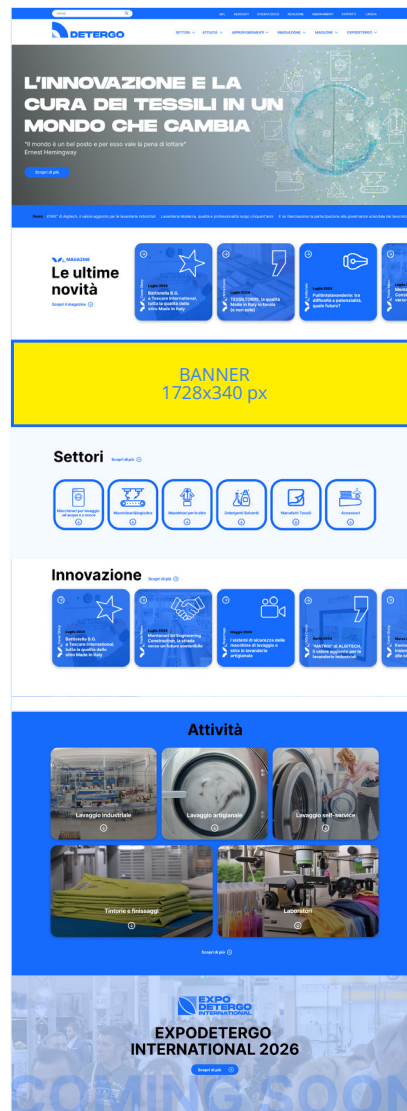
cerca

AIC ASSOCIATI EVENTI E SEDI REDAZIONE ABBONAMENTI CONTATTI LINGUA

DETERGO

SETTORI ATTIVITÀ APPROFONDIMENTI INNOVAZIONE MAGAZINE EXPODETERGO

L'INNOVAZIONE E LA CURA DEI TESSILI IN UN MONDO CHE CAMBIA

"Il mondo è un bel posto e per esso vale la pena di lottare"
Ernest Hemingway

Scopri di più

News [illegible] di digitale, il valore aggiunto per le lavanderie industriali Lavanderia: Moderna, qualità e professionalità lungo cinquant'anni E' on line l'iscrizione alla partecipazione alle giornate aziendali dei lavorato

MAGAZINE
Le ultime novità
Scopri il magazine

Luglio 2024
Bertonello B.G. e Toscano International, tutta la qualità dello stiro Made in Italy

Luglio 2024
TESSILTORRE, la qualità Made in Italy in tintoria (e non solo)

Luglio 2024
Puliinlavanderia: tra difficoltà e potenzialità, quale futuro?

BANNER
1728x340 px

Settori
Scopri di più

Macchinari per lavaggio ad acqua e a secco
Macchinari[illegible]
Macchinari per lo stiro
Detergenti Solventi
Manufatti Tessili
Accessori

Innovazione
Scopri di più

Luglio 2024
Bertonello B.G. e Toscano International, tutta la qualità dello stiro Made in Italy

Luglio 2024
Montanari bit Engineering Construction, la strada verso un futuro sostenibile

Maggio 2024
I sistemi di sicurezza delle macchine di lavaggio e stiro in lavanderia artigianale

Aprile 2024
"NATRIO" di ALIOTECH, il salone aggiornato per le lavanderie industriali

Attività

Lavaggio industriale
Lavaggio artigianale
Lavaggio self-service
Tintorie e finissaggi
Laboratori

Scopri di più

EXPO DETERGO INTERNATIONAL

EXPODETERGO INTERNATIONAL 2026

Scopri di più

COMING SOON